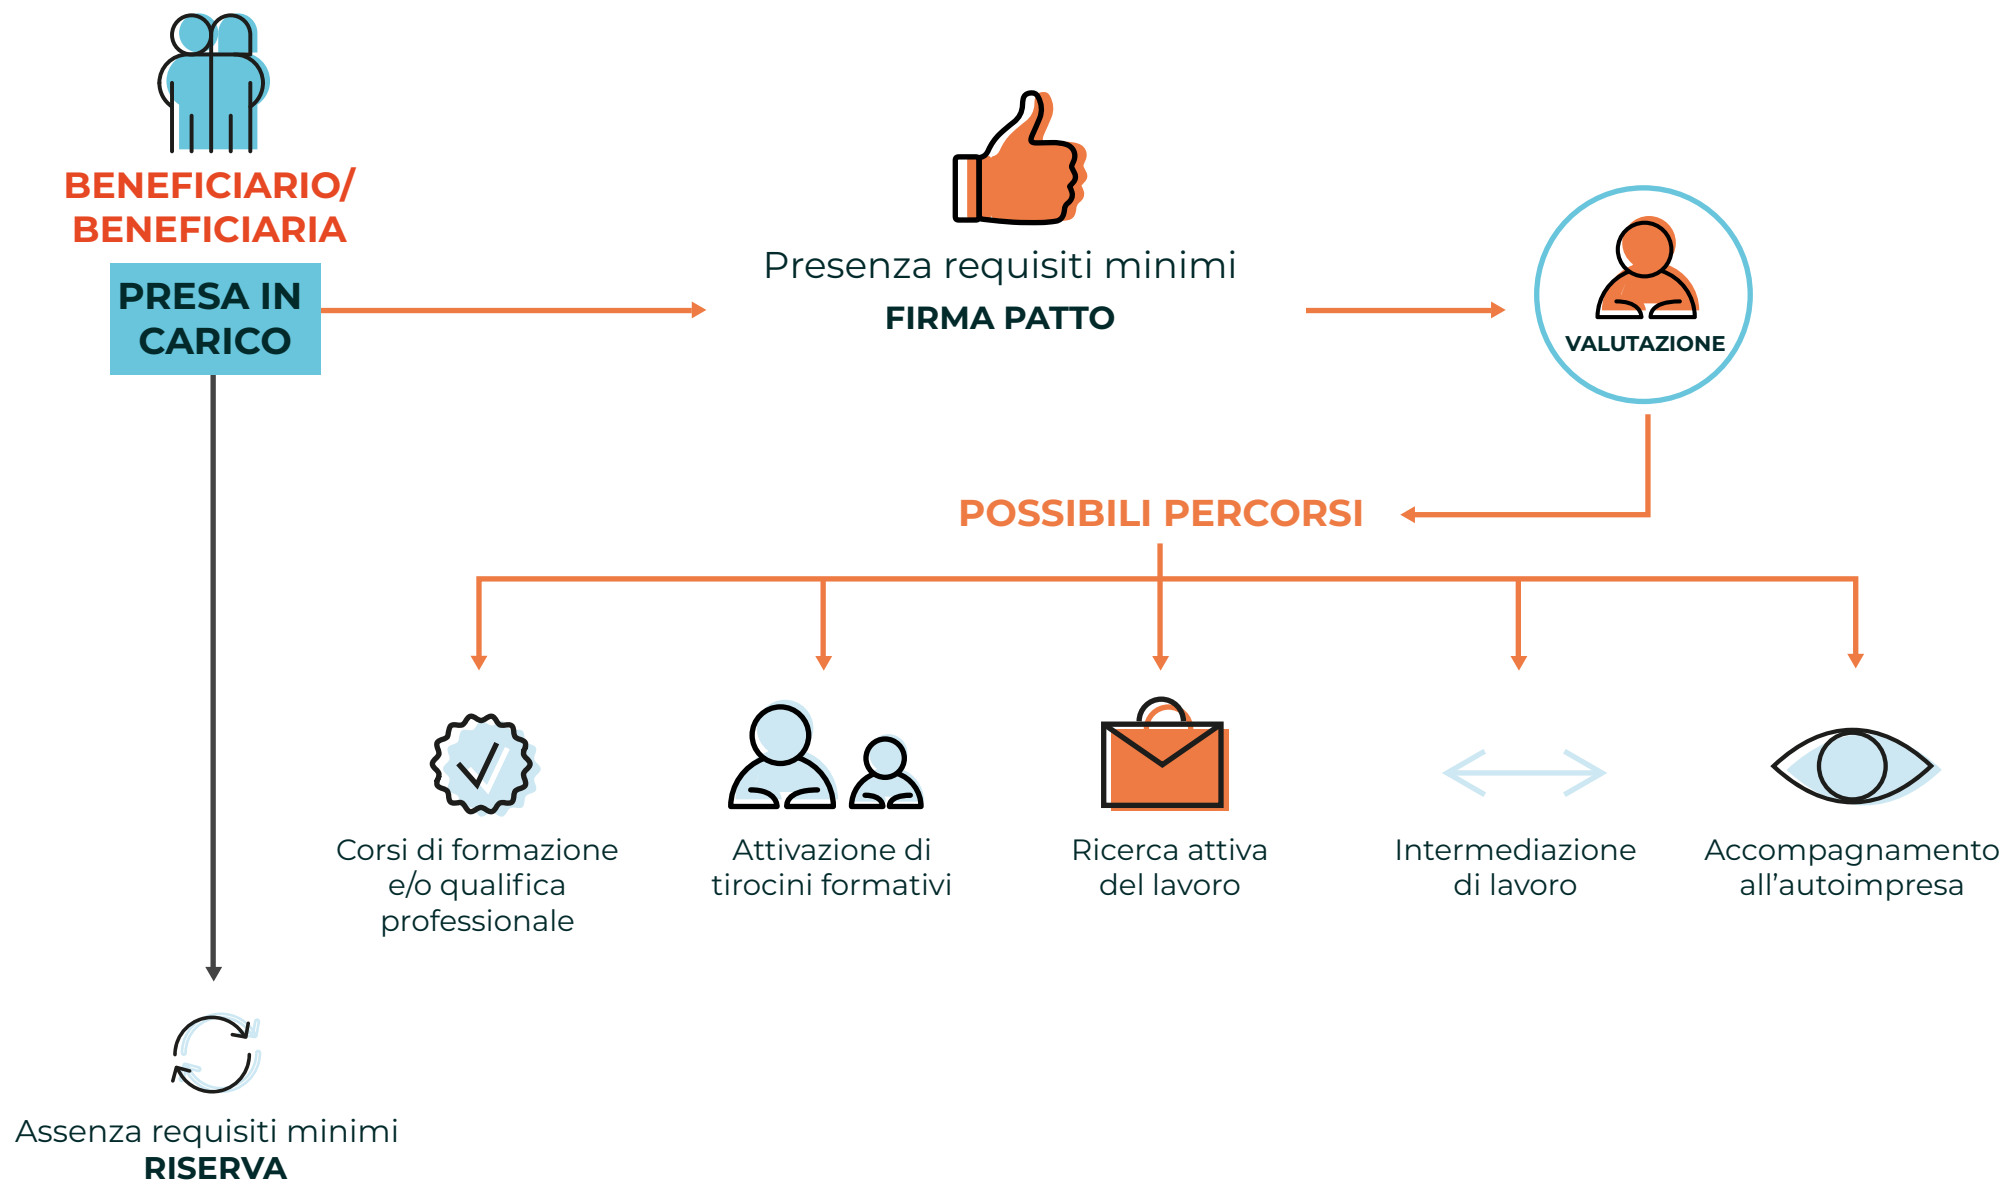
BENEFICIARIO/
BENEFICIARIA

PRESA IN CARICO

Presenza requisiti minimi
FIRMA PATTO

VALUTAZIONE

POSSIBILI PERCORSI

Corsi di formazione e/o qualifica professionale

Attivazione di tirocini formativi

Ricerca attiva del lavoro

Intermediazione di lavoro

Accompagnamento all'autoimpresa

Assenza requisiti minimi
RISERVA